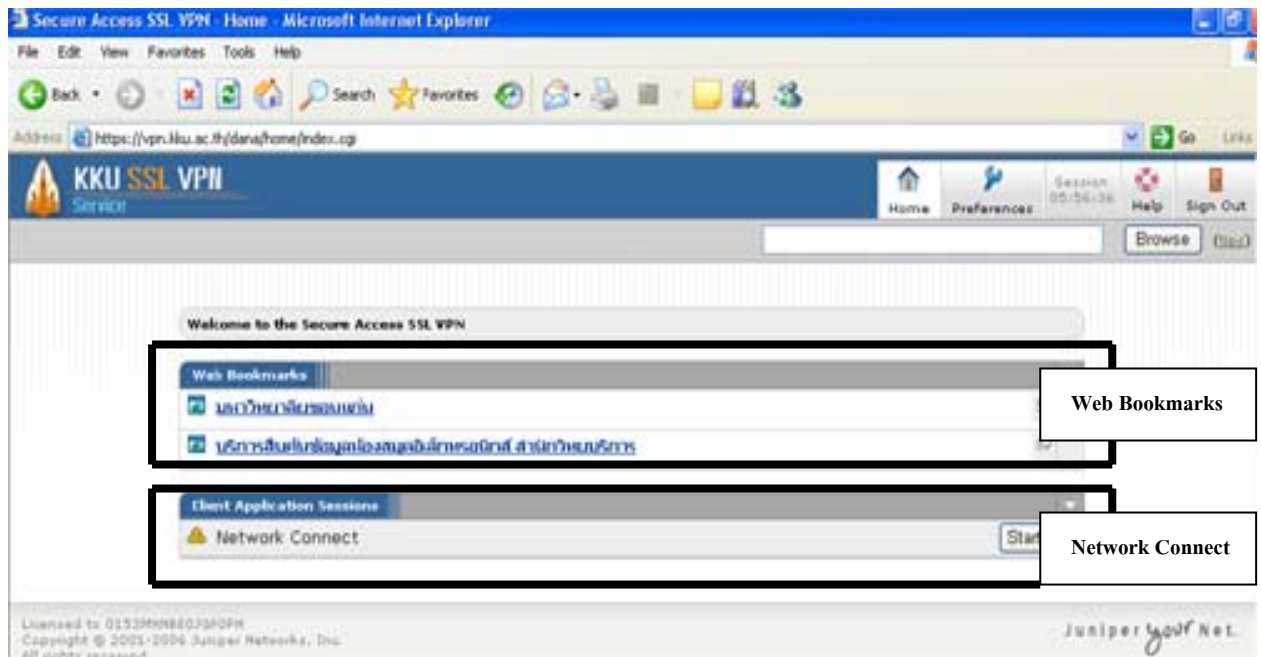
Secure Access SSL VPN - Home - Microsoft Internet Explorer

File Edit View Favorites Tools Help

Back Search Favorites

Address https://vpn.kku.ac.th/dana/home/index.cgi Go Links

KKU SSL VPN Service

Home Preferences Session 05:56:36 Help Sign Out

Browse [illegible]

Welcome to the Secure Access SSL VPN

Web Bookmarks

มหาวิทยาลัยขอนแก่น

บริการสืบค้นข้อมูลฐานข้อมูลอิเล็กทรอนิกส์ สำนักวิทยบริการ

Web Bookmarks

Client Application Sessions

Network Connect

Start

Network Connect

Licensed to 0153MNN8E0J0F0PM
Copyright © 2001-2006 Juniper Networks, Inc.
All rights reserved

Juniper your Net.